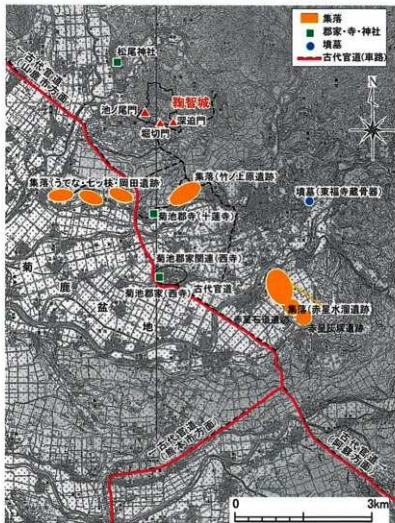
集落
郡家・寺・神社
墳墓
古代官道(車路)

N

古代官道(山鹿・大宰方面)
松尾神社
池ノ尾門
鞠智城
深迫門
堀切門
集落(うてな・七ッ枝・岡田遺跡)
集落(竹ノ上原遺跡)
墳墓(東福寺蔵骨器)
菊池郡寺(十蓮寺)
菊
鹿
盆
地
菊池郡家関連(西寺)
菊池郡家(西寺)
古代官道
集落(赤星水溜遺跡)
赤星石佛遺跡
赤星丘城遺跡
古代官道(熊本市方面)
古代官道(阿蘇方面)
0
3km